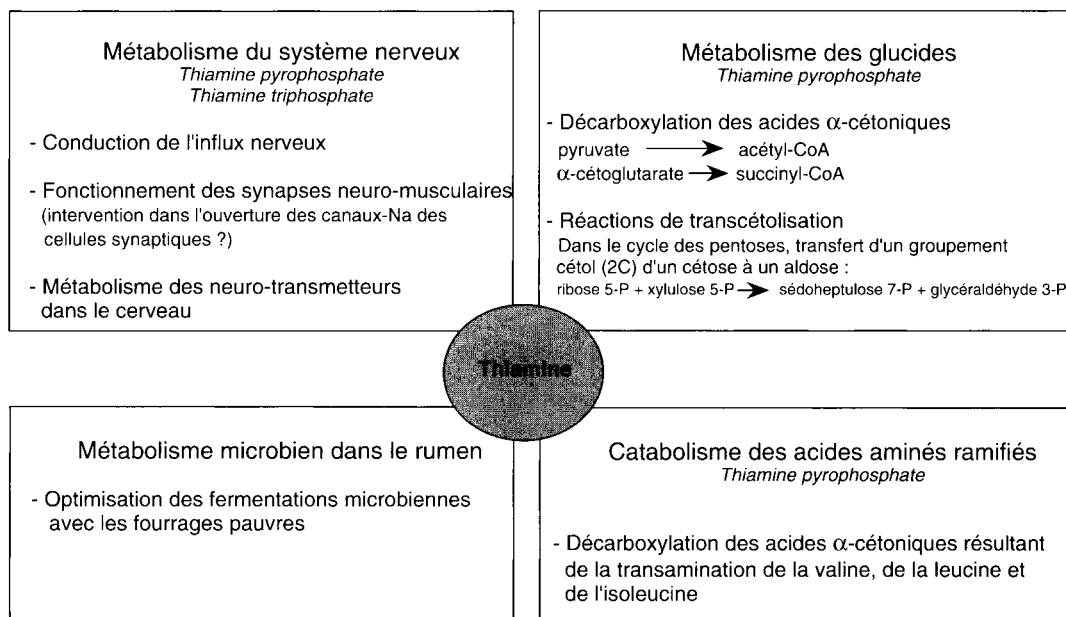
Métabolisme du système nerveux
*Thiamine pyrophosphate*
*Thiamine triphosphate*

- Conduction de l'influx nerveux

- Fonctionnement des synapses neuro-musculaires (intervention dans l'ouverture des canaux-Na des cellules synaptiques ?)

- Métabolisme des neuro-transmetteurs dans le cerveau

Métabolisme des glucides
*Thiamine pyrophosphate*

- Décarboxylation des acides $\alpha$-cétoniques
pyruvate $\longrightarrow$ acétyl-CoA
$\alpha$-cétoglutarate $\longrightarrow$ succinyl-CoA

- Réactions de transcétolisation
Dans le cycle des pentoses, transfert d'un groupement cétol (2C) d'un cétose à un aldose :
ribose 5-P + xylulose 5-P $\longrightarrow$ sédoheptulose 7-P + glycéraldéhyde 3-P

Thiamine

Métabolisme microbien dans le rumen

- Optimisation des fermentations microbiennes avec les fourrages pauvres

Catabolisme des acides aminés ramifiés
*Thiamine pyrophosphate*

- Décarboxylation des acides $\alpha$-cétoniques résultant de la transamination de la valine, de la leucine et de l'isoleucine